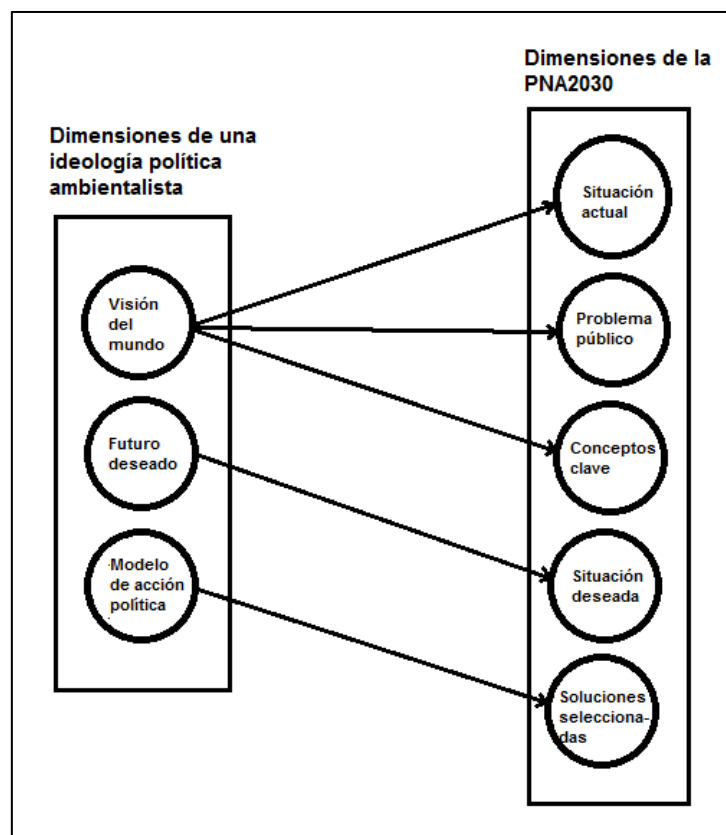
Dimensiones de una ideología política ambientalista

Visión del mundo

Futuro deseado

Modelo de acción política

Dimensiones de la PNA2030

Situación actual

Problema público

Conceptos clave

Situación deseada

Soluciones selecciona-das